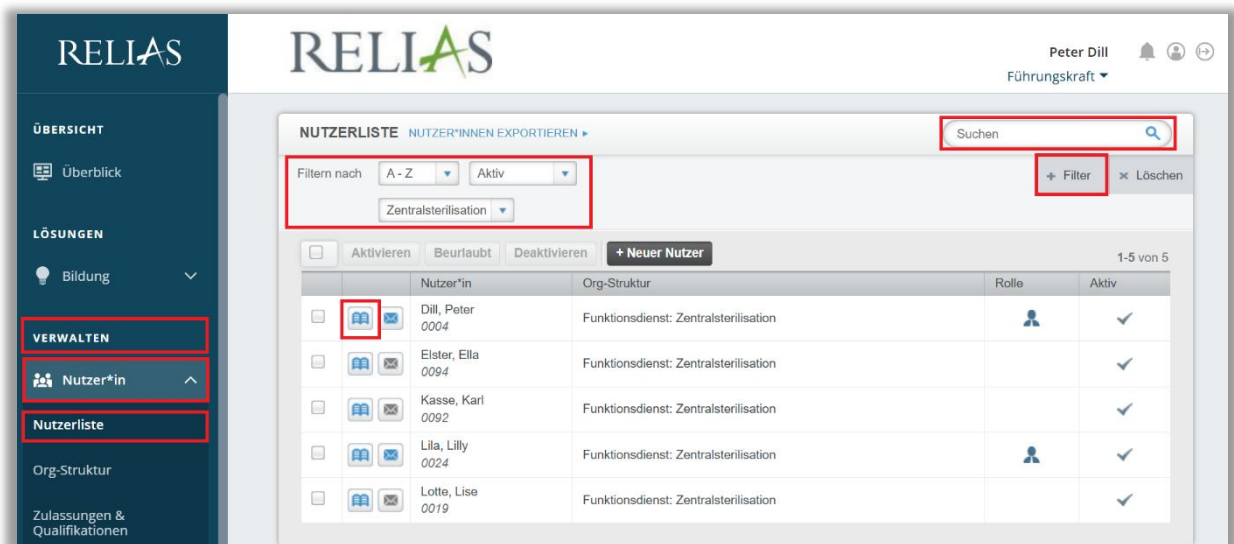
RELIAS

ÜBERSICHT

Überblick

LÖSUNGEN

Bildung

VERWALTEN

Nutzer*in

Nutzerliste

Org-Struktur

Zulassungen & Qualifikationen

RELIAS

Peter Dill
Führungskraft ▾

NUTZERLISTE NUTZER*INNEN EXPORTIEREN ▸

Suchen

Filtern nach A - Z Aktiv
Zentralsterilisation

+ Filter × Löschen

Aktivieren Beurlaubt Deaktivieren + Neuer Nutzer 1-5 von 5

| | | Nutzer*in | Org-Struktur | Rolle | Aktiv |
|---|---|---|---|---|---|
| | | Dill, Peter 0004 | Funktionsdienst: Zentralsterilisation | | ✓ |
| | | Elster, Ella 0094 | Funktionsdienst: Zentralsterilisation | | ✓ |
| | | Kasse, Karl 0092 | Funktionsdienst: Zentralsterilisation | | ✓ |
| | | Lila, Lilly 0024 | Funktionsdienst: Zentralsterilisation | | ✓ |
| | | Lotte, Lise 0019 | Funktionsdienst: Zentralsterilisation | | ✓ |